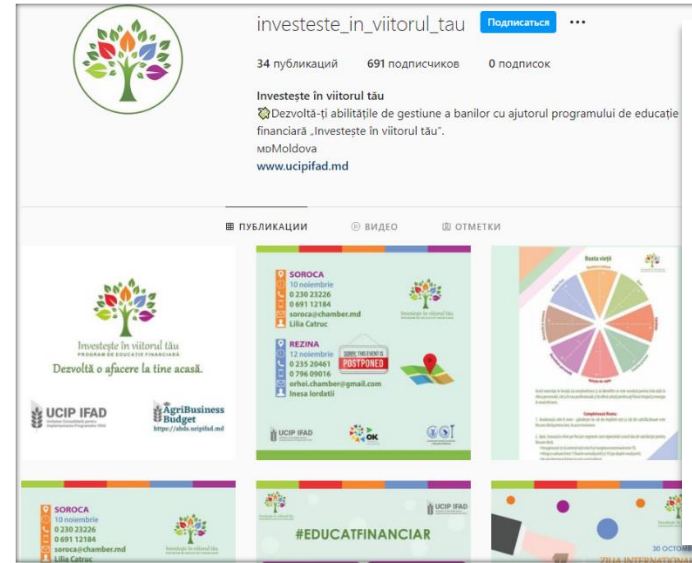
investeste_in_viitorul_tau Подписаться •••

34 публикаций 691 подписчиков 0 подписок

Investește în viitorul tău
Dezvoltă-ți abilitățile de gestiune a banilor cu ajutorul programului de educație financiară „Investește în viitorul tău".
MDMoldova
www.ucipifad.md

ПУБЛИКАЦИИ ВИДЕО ОТМЕТКИ

Investește în viitorul tău
PROGRAM DE EDUCAȚIE FINANCIARĂ
Dezvoltă o afacere la tine acasă.
UCIP IFAD
AgriBusiness Budget
https://abds.ucipifad.md

SOROCA
10 noiembrie
0 230 23226
0 691 12184
soroca@chamber.md
Lilia Catruc

REZINA
12 noiembrie
0 235 20461
0 796 09016
orhei.chamber@gmail.com
Inesa Iordatii

SORRY, THE EVENT IS POSTPONED

UCIP IFAD

Roata vieții

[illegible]

SOROCA
10 noiembrie
0 230 23226
0 691 12184
soroca@chamber.md
Lilia Catruc

UCIP IFAD
#EDUCATFINANCIAR

30 OCTO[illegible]
ZIUA INTERNATIONA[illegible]